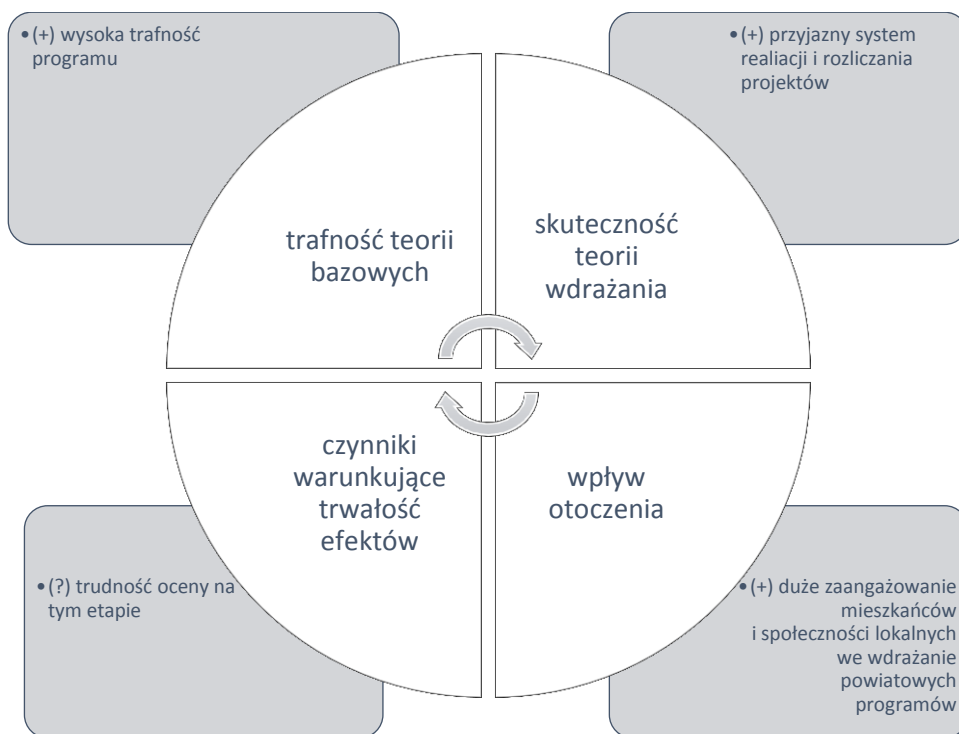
• (+) wysoka trafność programu

• (+) przyjazny system realiacji i rozliczania projektów

trafność teorii bazowych

skuteczność teorii wdrażania

czynniki warunkujące trwałość efektów

wpływ otoczenia

• (?) trudność oceny na tym etapie

• (+) duże zaangażowanie mieszkańców i społeczności lokalnych we wdrażanie powiatowych programów